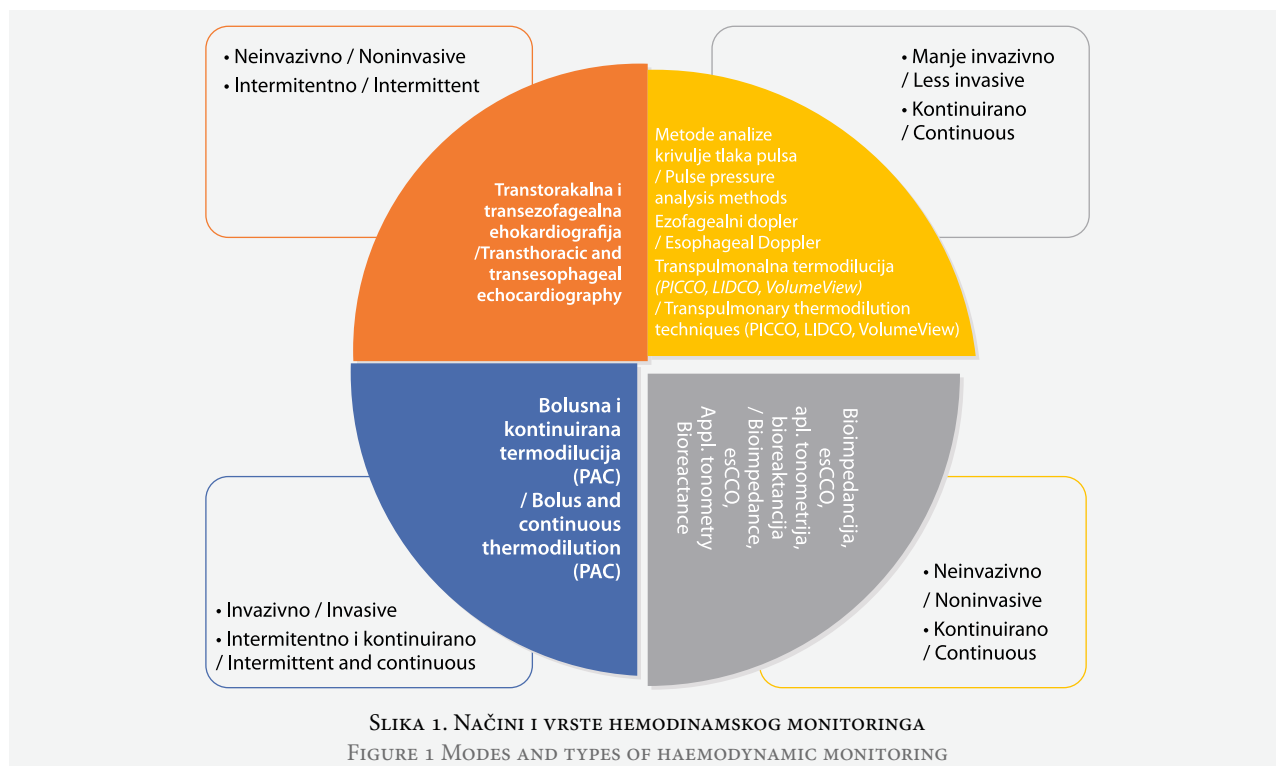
• Neinvazivno / Noninvasive
• Intermitentno / Intermittent

• Manje invazivno / Less invasive
• Kontinuirano / Continuous

Transtorakalna i transezofagealna ehokardiografija /Transthoracic and transesophageal echocardiography

Metode analize krivulje tlaka pulsa / Pulse pressure analysis methods
Ezofagealni dopler / Esophageal Doppler
Transpulmonalna termodilucija (PICCO, LIDCO, VolumeView) / Transpulmonary thermodilution techniques (PICCO, LIDCO, VolumeView)

Bolusna i kontinuirana termodilucija (PAC) / Bolus and continuous thermodilution (PAC)

Bioimpedancija, esCCO, apl. tonometrija, bioreaktancija / Bioimpedance, esCCO, Appl. tonometry Bioreactance

• Invazivno / Invasive
• Intermitentno i kontinuirano / Intermittent and continuous

• Neinvazivno / Noninvasive
• Kontinuirano / Continuous

Slika 1. Načini i vrste hemodinamskog monitoringa
Figure 1 Modes and types of haemodynamic monitoring